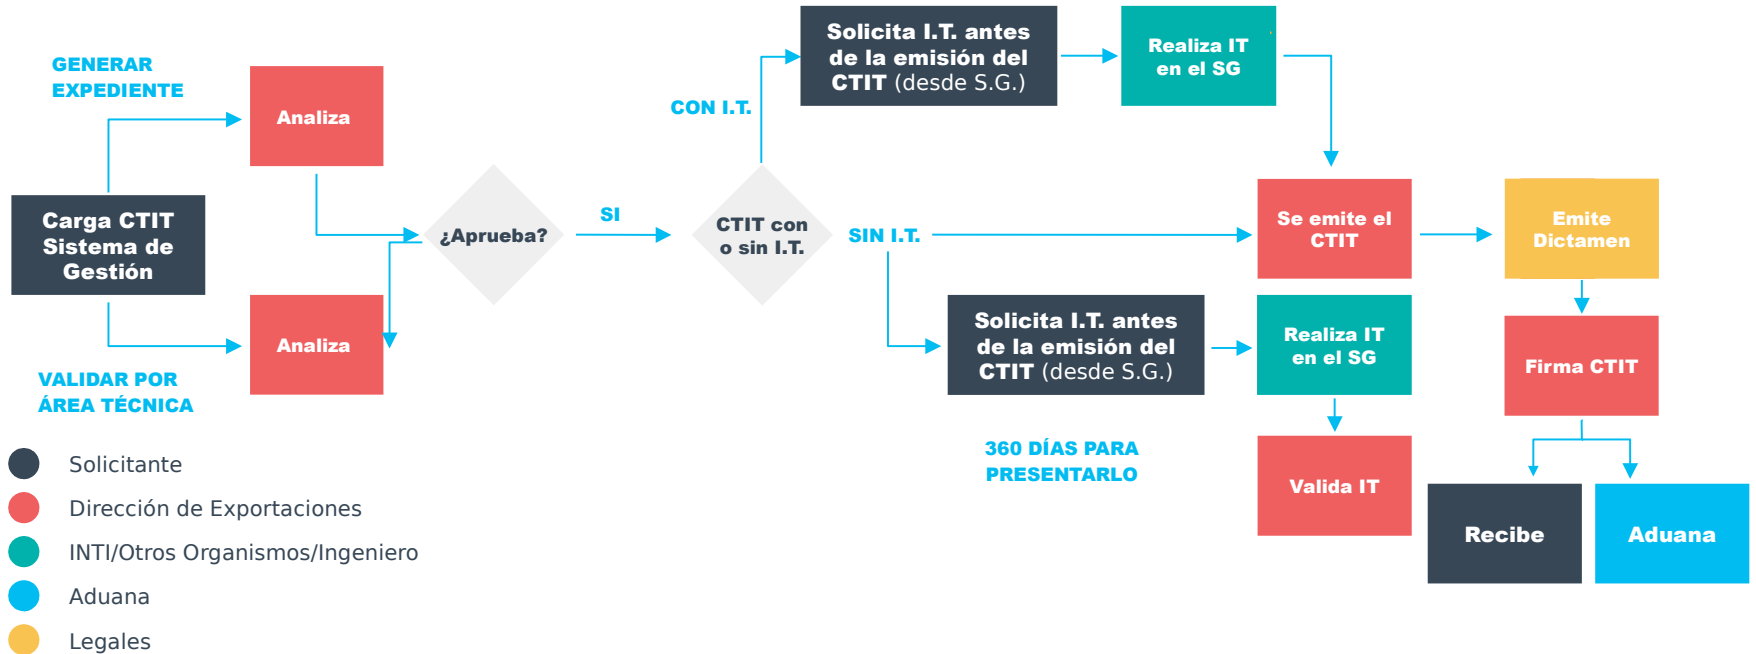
GENERAR EXPEDIENTE

Analiza

Carga CTIT Sistema de Gestión

Analiza

VALIDAR POR ÁREA TÉCNICA

¿Aprueba?

SI

CON I.T.

Solicita I.T. antes de la emisión del CTIT (desde S.G.)

Realiza IT en el SG

CTIT con o sin I.T.

SIN I.T.

Se emite el CTIT

Emite Dictamen

Solicita I.T. antes de la emisión del CTIT (desde S.G.)

Realiza IT en el SG

Firma CTIT

360 DÍAS PARA PRESENTARLO

Valida IT

Recibe

Aduana

Solicitante

Dirección de Exportaciones

INTI/Otros Organismos/Ingeniero

Aduana

Legales